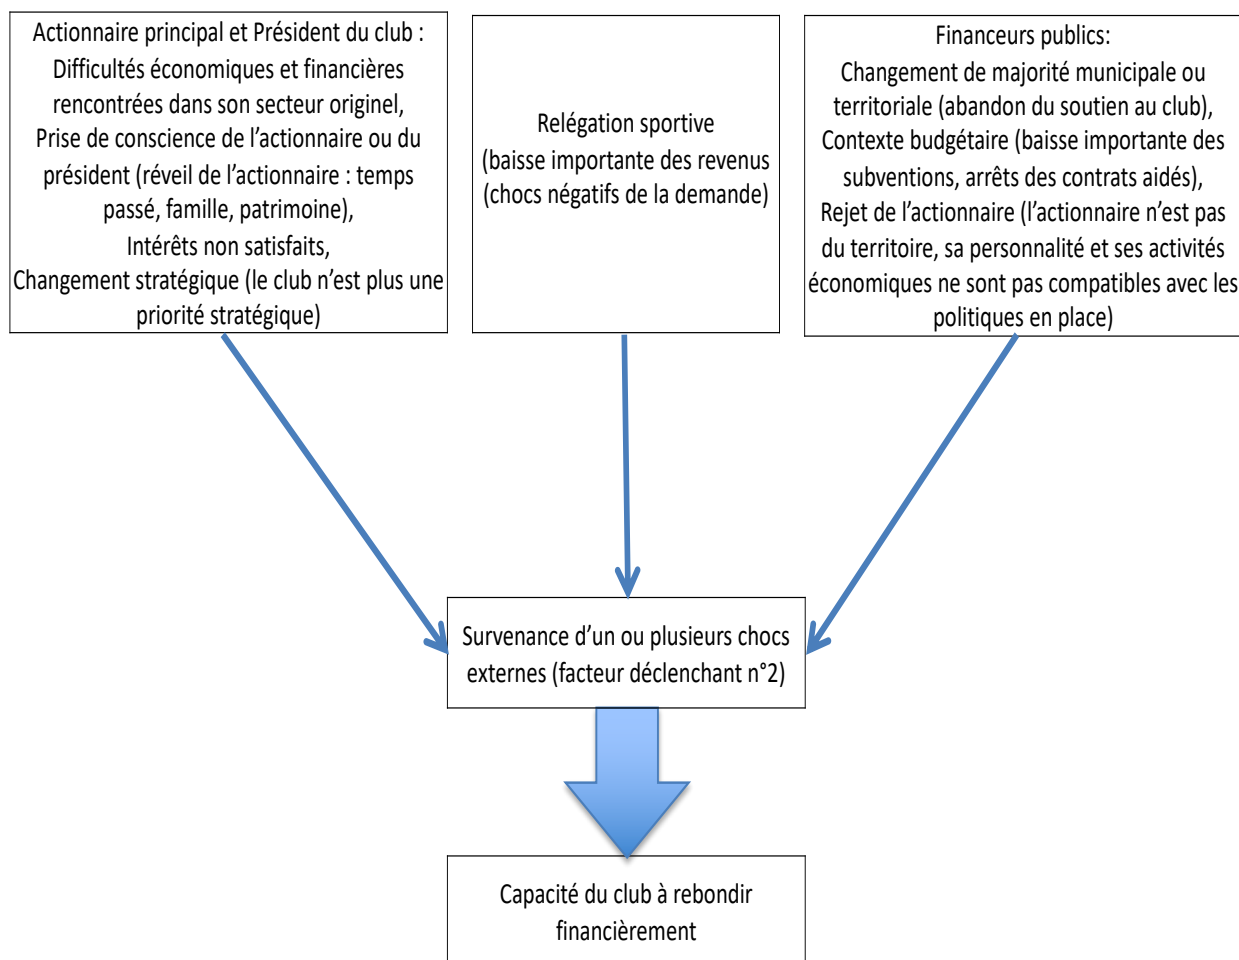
Actionnaire principal et Président du club :
Difficultés économiques et financières rencontrées dans son secteur originel,
Prise de conscience de l'actionnaire ou du président (réveil de l'actionnaire : temps passé, famille, patrimoine),
Intérêts non satisfaits,
Changement stratégique (le club n'est plus une priorité stratégique)

Relégation sportive
(baisse importante des revenus (chocs négatifs de la demande)

Financeurs publics:
Changement de majorité municipale ou territoriale (abandon du soutien au club),
Contexte budgétaire (baisse importante des subventions, arrêts des contrats aidés),
Rejet de l'actionnaire (l'actionnaire n'est pas du territoire, sa personnalité et ses activités économiques ne sont pas compatibles avec les politiques en place)

Survenance d'un ou plusieurs chocs externes (facteur déclenchant n°2)

Capacité du club à rebondir financièrement